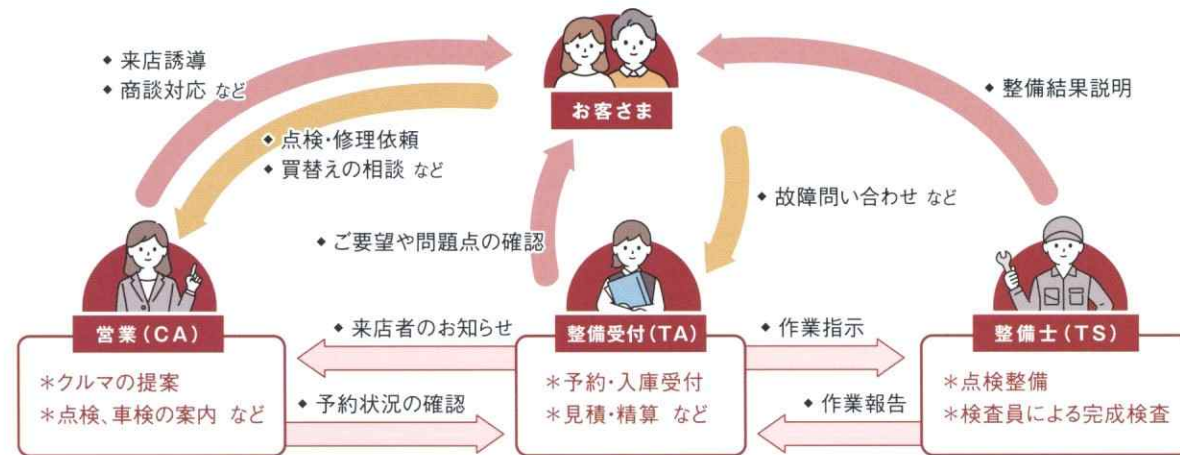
◆ 来店誘導
◆ 商談対応 など

お客さま

◆ 整備結果説明

◆ 点検・修理依頼
◆ 買替えの相談 など

◆ 故障問い合わせ など

◆ ご要望や問題点の確認

営業（CA）
＊クルマの提案
＊点検、車検の案内 など

◆ 来店者のお知らせ

◆ 予約状況の確認

整備受付（TA）
＊予約・入庫受付
＊見積・精算 など

◆ 作業指示

◆ 作業報告

整備士（TS）
＊点検整備
＊検査員による完成検査